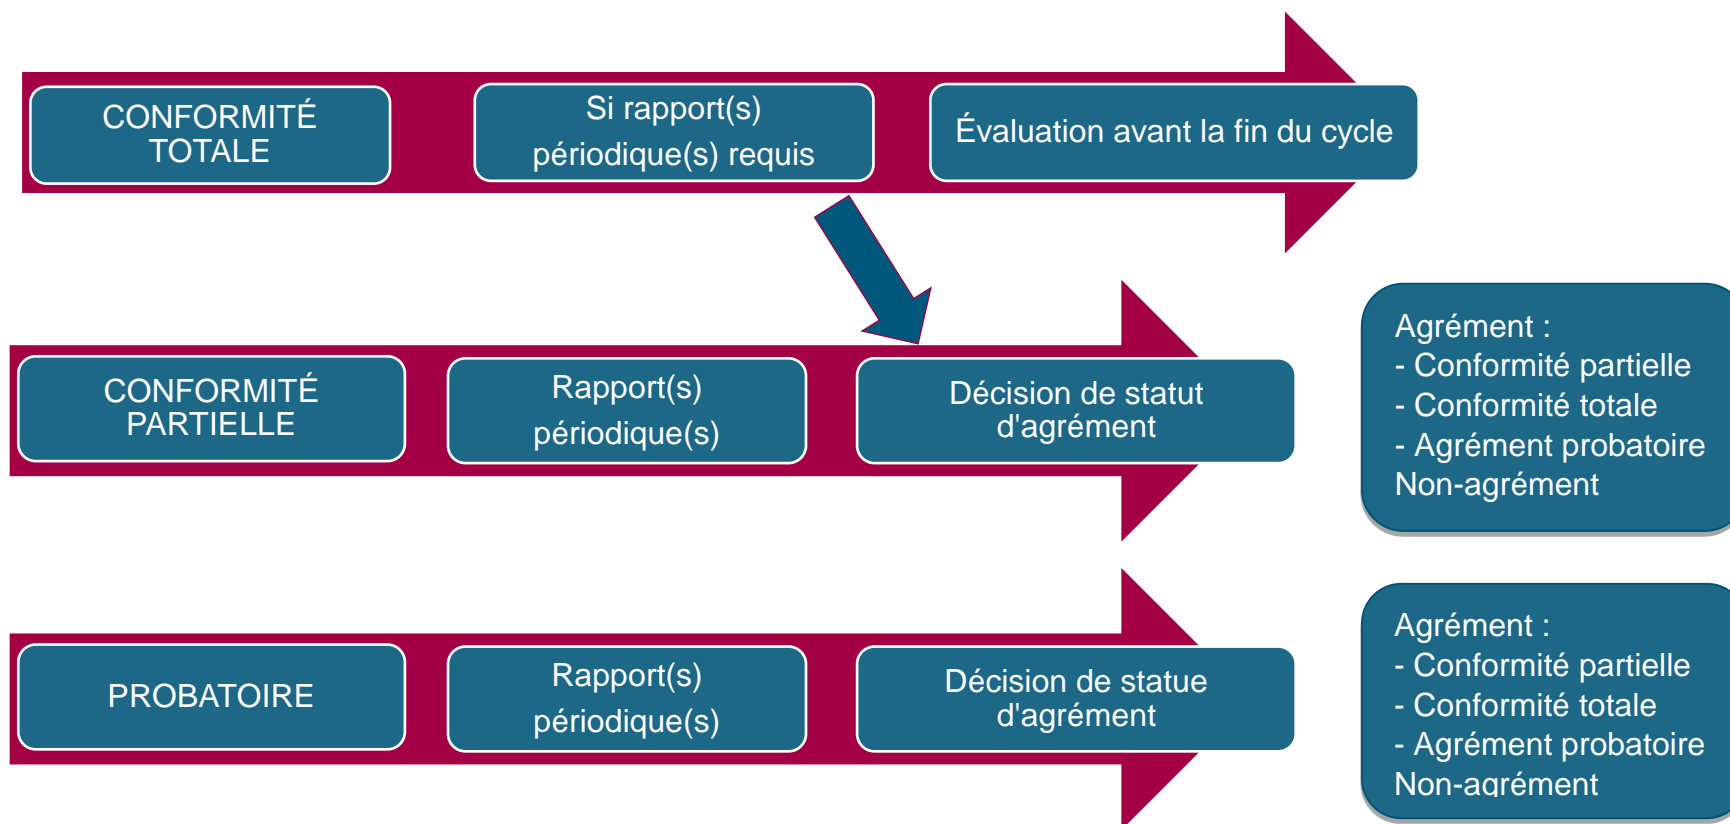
CONFORMITÉ TOTALE

Si rapport(s) périodique(s) requis

Évaluation avant la fin du cycle

CONFORMITÉ PARTIELLE

Rapport(s) périodique(s)

Décision de statut d'agrément

Agrément :
- Conformité partielle
- Conformité totale
- Agrément probatoire
Non-agrément

PROBATOIRE

Rapport(s) périodique(s)

Décision de statue d'agrément

Agrément :
- Conformité partielle
- Conformité totale
- Agrément probatoire
Non-agrément